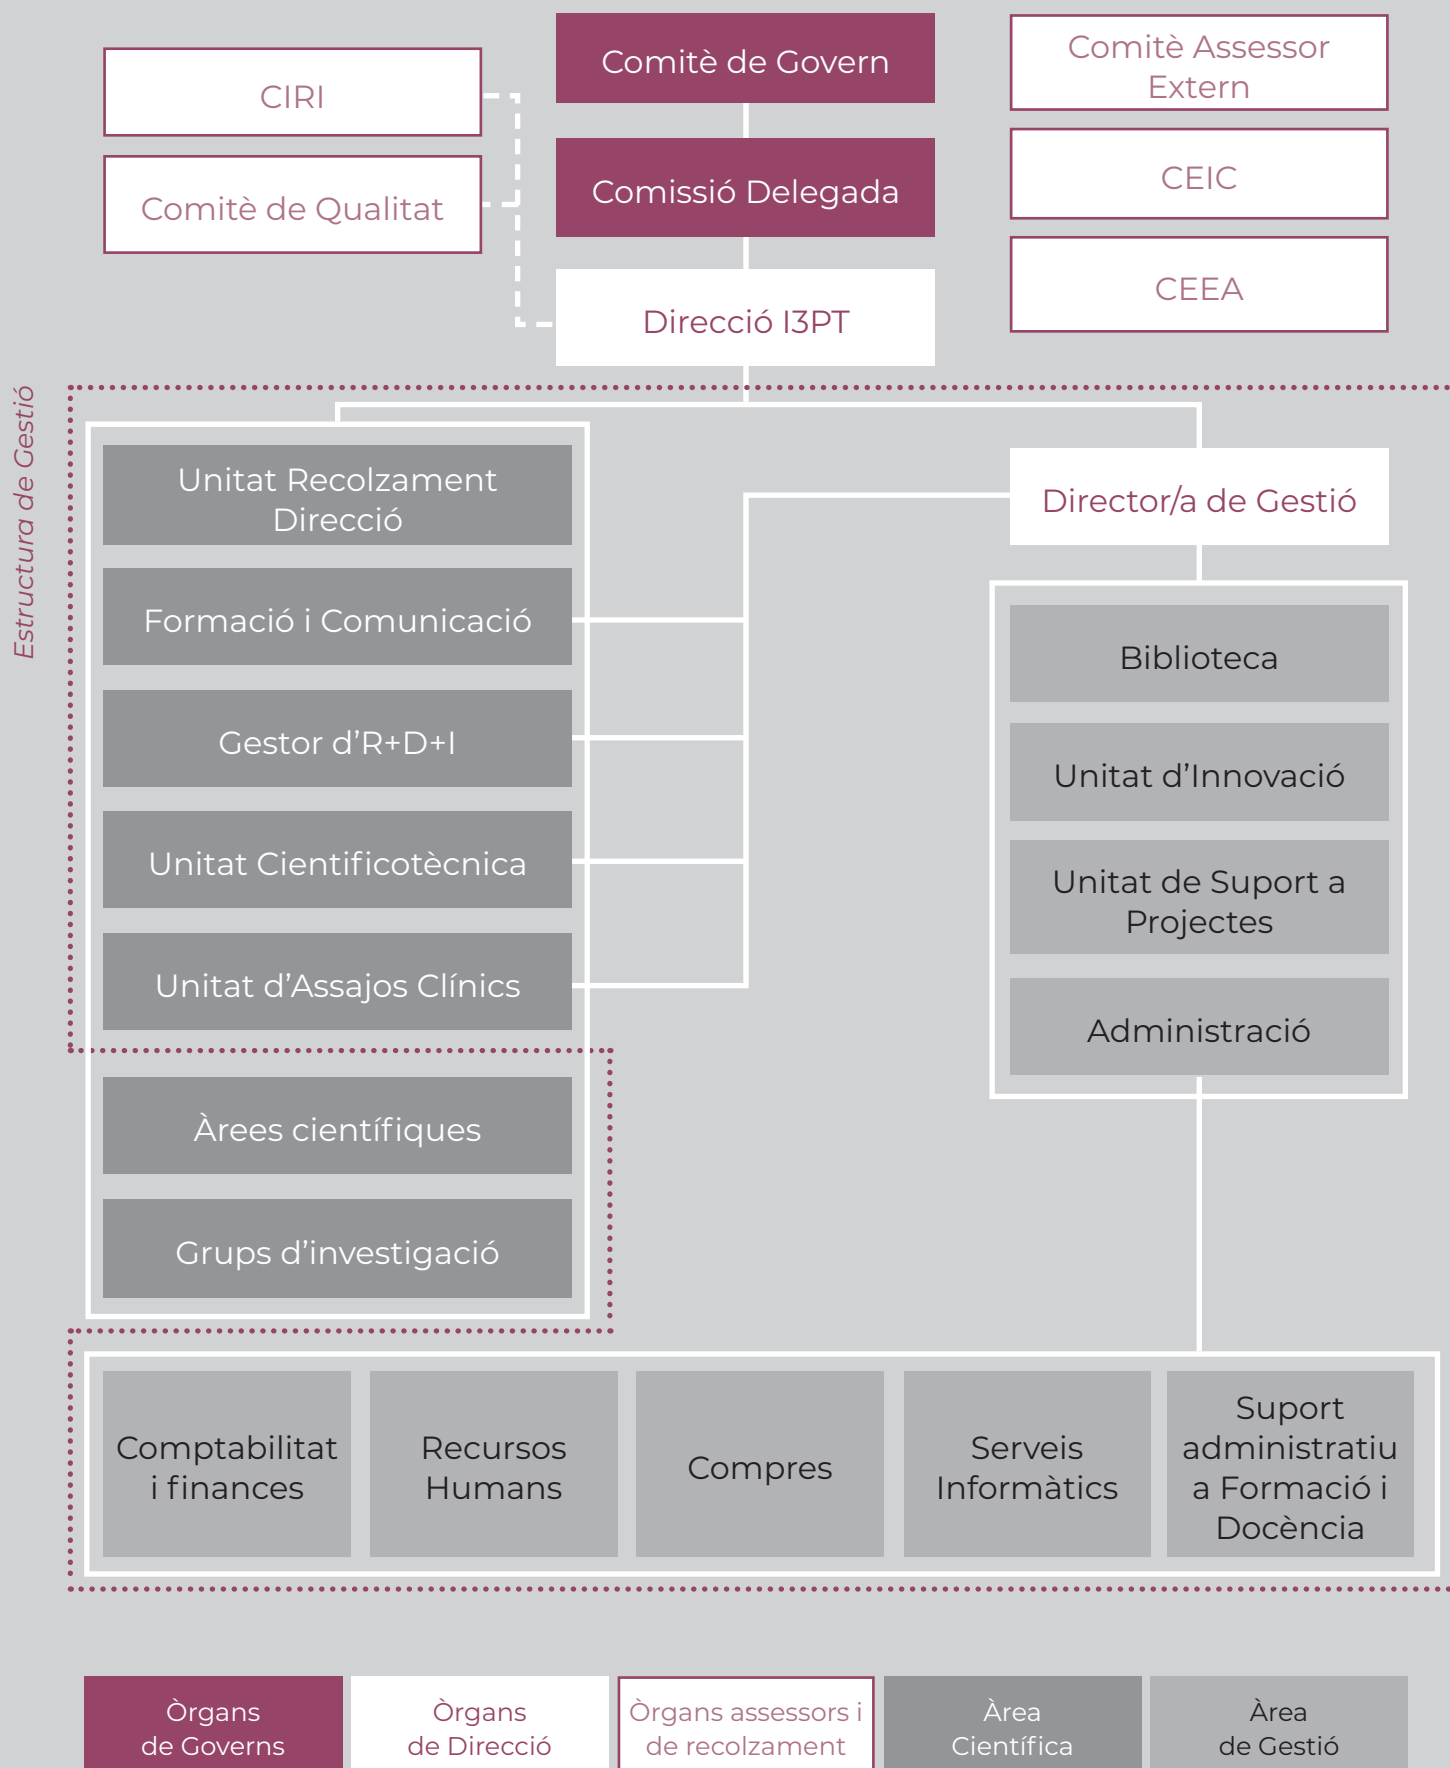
CIRI

Comitè de Qualitat

Comitè de Govern

Comissió Delegada

Direcció I3PT

Comitè Assessor Extern

CEIC

CEEA

Estructura de Gestió

Unitat Recolzament Direcció

Formació i Comunicació

Gestor d'R+D+I

Unitat Cientificotècnica

Unitat d'Assajos Clínics

Àrees científiques

Grups d'investigació

Director/a de Gestió

Biblioteca

Unitat d'Innovació

Unitat de Suport a Projectes

Administració

Comptabilitat i finances

Recursos Humans

Compres

Serveis Informàtics

Suport administratiu a Formació i Docència

Òrgans de Governs

Òrgans de Direcció

Òrgans assessors i de recolzament

Àrea Científica

Àrea de Gestió